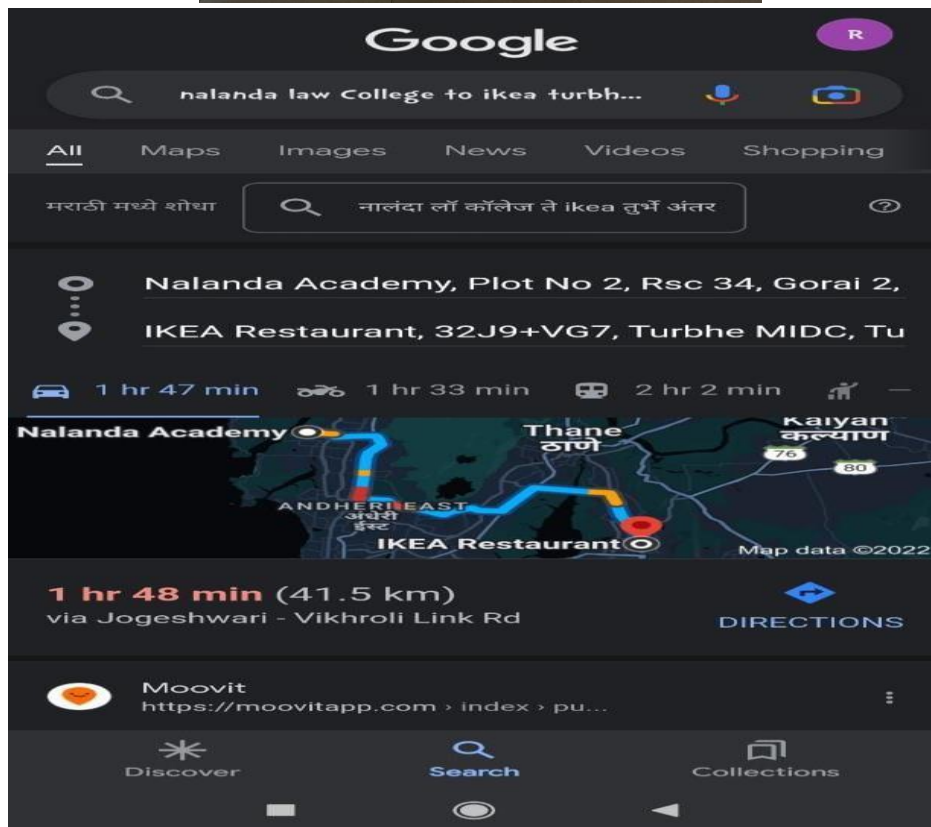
Google

R

nalanda law College to ikea turbh...

All Maps Images News Videos Shopping

मराठी मध्ये शोधा

नालंदा लॉ कॉलेज ते ikea तुर्भे अंतर

Nalanda Academy, Plot No 2, Rsc 34, Gorai 2,

IKEA Restaurant, 32J9+VG7, Turbhe MIDC, Tu

1 hr 47 min 1 hr 33 min 2 hr 2 min —

Nalanda Academy
Thane
ठाणे
Kalyan
कल्याण
76
80
ANDHERI EAST
अंधेरी ईस्ट
IKEA Restaurant
Map data ©2022

1 hr 48 min (41.5 km)
via Jogeshwari - Vikhroli Link Rd

DIRECTIONS

Moovit
https://moovitapp.com › index › pu...

Discover Search Collections